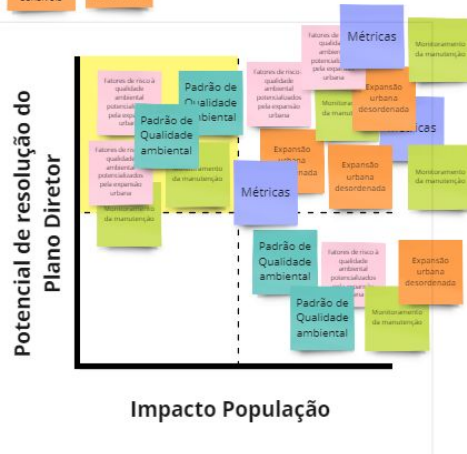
Potencial de resolução do Plano Diretor

Fatores de risco à qualidade ambiental potencializados pela expansão urbana

Padrão de Qualidade ambiental

Padrão de Qualidade ambiental

Fatores de risco à qualidade ambiental potencializados pela expansão urbana

Monitoramento da manutenção

Monitoramento da manutenção

Fatores de risco à qualidade ambiental potencializados pela expansão urbana

Fatores de risco à qualidade ambiental potencializados pela expansão urbana

Métricas

Monitoramento da manutenção

Expansão urbana desordenada

Monitoramento da manutenção

Métricas

Expansão urbana desordenada

Expansão urbana desordenada

Monitoramento da manutenção

Métricas

Padrão de Qualidade ambiental

Fatores de risco à qualidade ambiental potencializados pela expansão urbana

Expansão urbana desordenada

Padrão de Qualidade ambiental

Monitoramento da manutenção

Impacto População